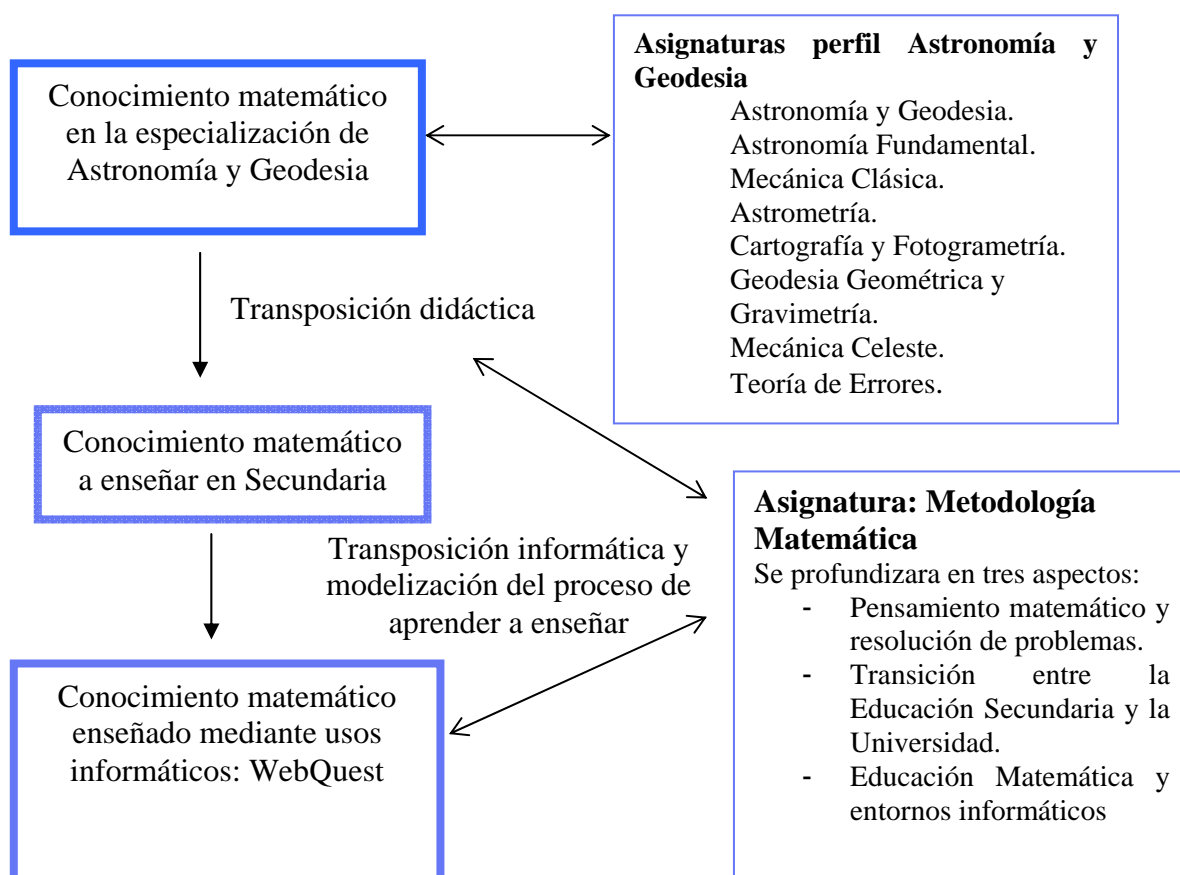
Conocimiento matemático en la especialización de Astronomía y Geodesia

Asignaturas perfil Astronomía y Geodesia
Astronomía y Geodesia.
Astronomía Fundamental.
Mecánica Clásica.
Astrometría.
Cartografía y Fotogrametría.
Geodesia Geométrica y Gravimetría.
Mecánica Celeste.
Teoría de Errores.

Transposición didáctica

Conocimiento matemático a enseñar en Secundaria

Asignatura: Metodología Matemática
Se profundizara en tres aspectos:
- Pensamiento matemático y resolución de problemas.
- Transición entre la Educación Secundaria y la Universidad.
- Educación Matemática y entornos informáticos

Transposición informática y modelización del proceso de aprender a enseñar

Conocimiento matemático enseñado mediante usos informáticos: WebQuest